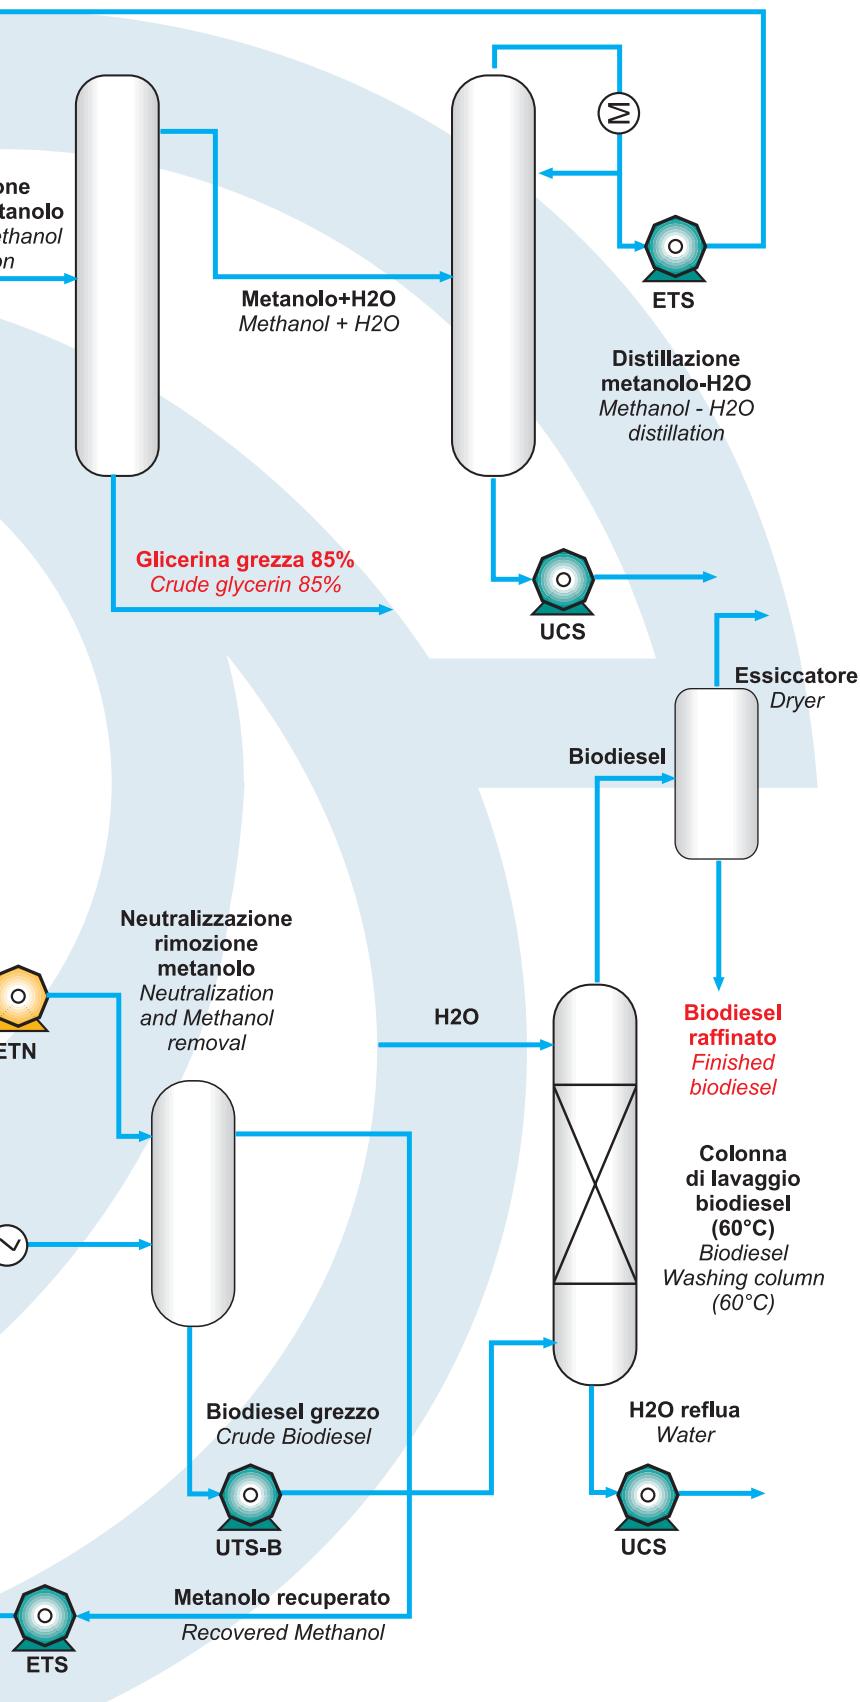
one
tanolo
thanol
on

Metanolo+H2O
Methanol + H2O

ETS

Distillazione
metanolo-H2O
Methanol - H2O
distillation

Glicerina grezza 85%
Crude glycerin 85%

UCS

Essiccatore
Dryer

Biodiesel

Neutralizzazione
rimozione
metanolo
Neutralization
and Methanol
removal

ETN

H2O

Biodiesel
raffinato
Finished
biodiesel

Colonna
di lavaggio
biodiesel
(60°C)
Biodiesel
Washing column
(60°C)

Biodiesel grezzo
Crude Biodiesel

H2O reflua
Water

UTS-B

UCS

Metanolo recuperato
Recovered Methanol

ETS